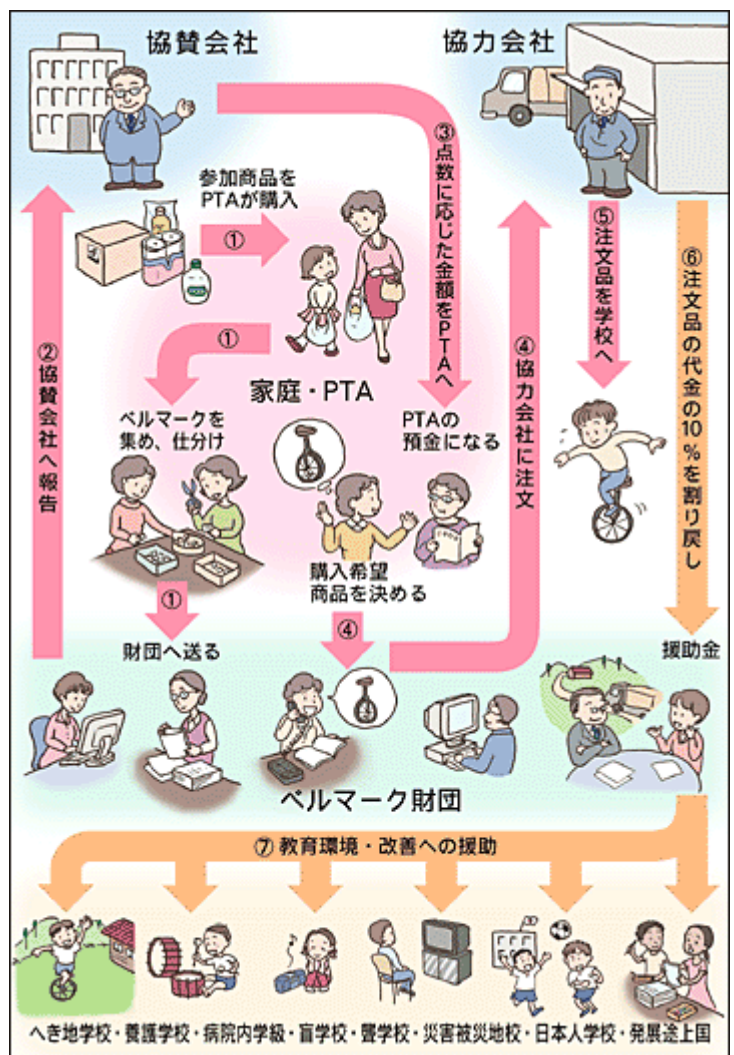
協賛会社

協力会社

参加商品をPTAが購入

①

③点数に応じた金額をPTAへ

⑤注文品を学校へ

⑥注文品の代金の10％を割り戻し

②協賛会社へ報告

①

家庭・PTA

ベルマークを集め、仕分け

PTAの預金になる

④協力会社に注文

購入希望商品を決める

①

財団へ送る

④

援助金

ベルマーク財団

⑦ 教育環境・改善への援助

へき地学校・養護学校・病院内学級・盲学校・聾学校・災害被災地校・日本人学校・発展途上国